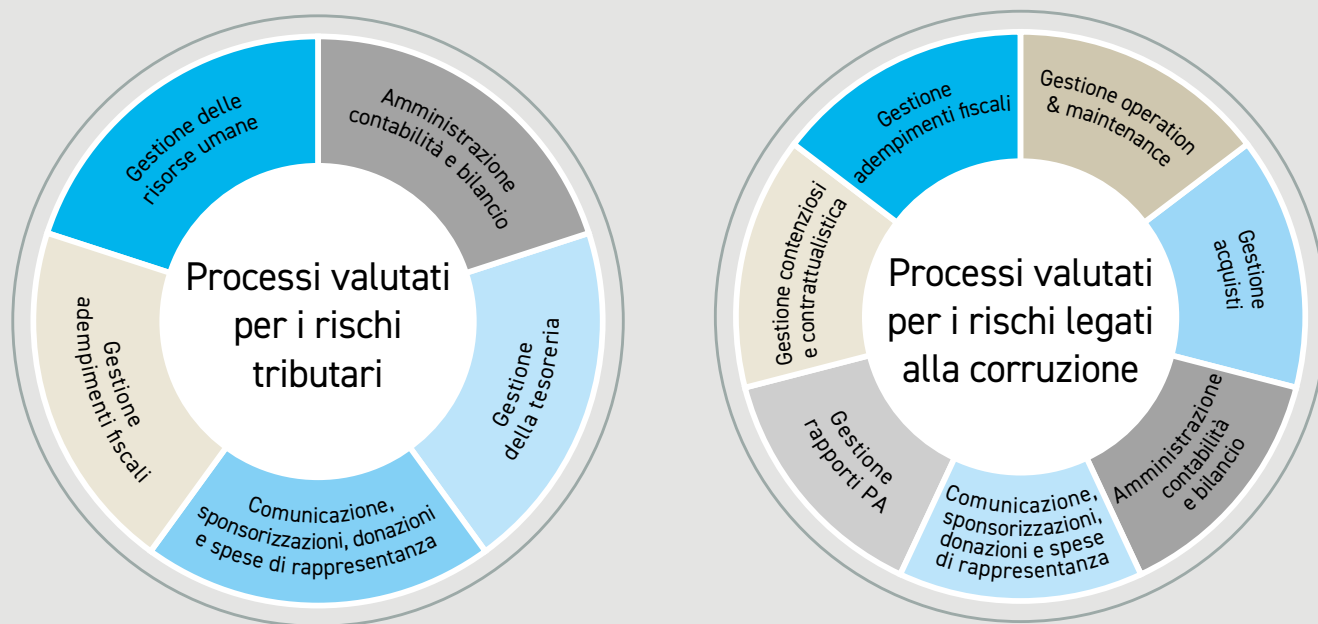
Gestione delle risorse umane

Amministrazione contabilità e bilancio

Processi valutati per i rischi tributari

Gestione adempimenti fiscali

Gestione della tesoreria

Comunicazione, sponsorizzazioni, donazioni e spese di rappresentanza

Gestione adempimenti fiscali

Gestione operation & maintenance

Gestione contenziosi e contrattualistica

Processi valutati per i rischi legati alla corruzione

Gestione acquisti

Gestione rapporti PA

Amministrazione contabilità e bilancio

Comunicazione, sponsorizzazioni, donazioni e spese di rappresentanza